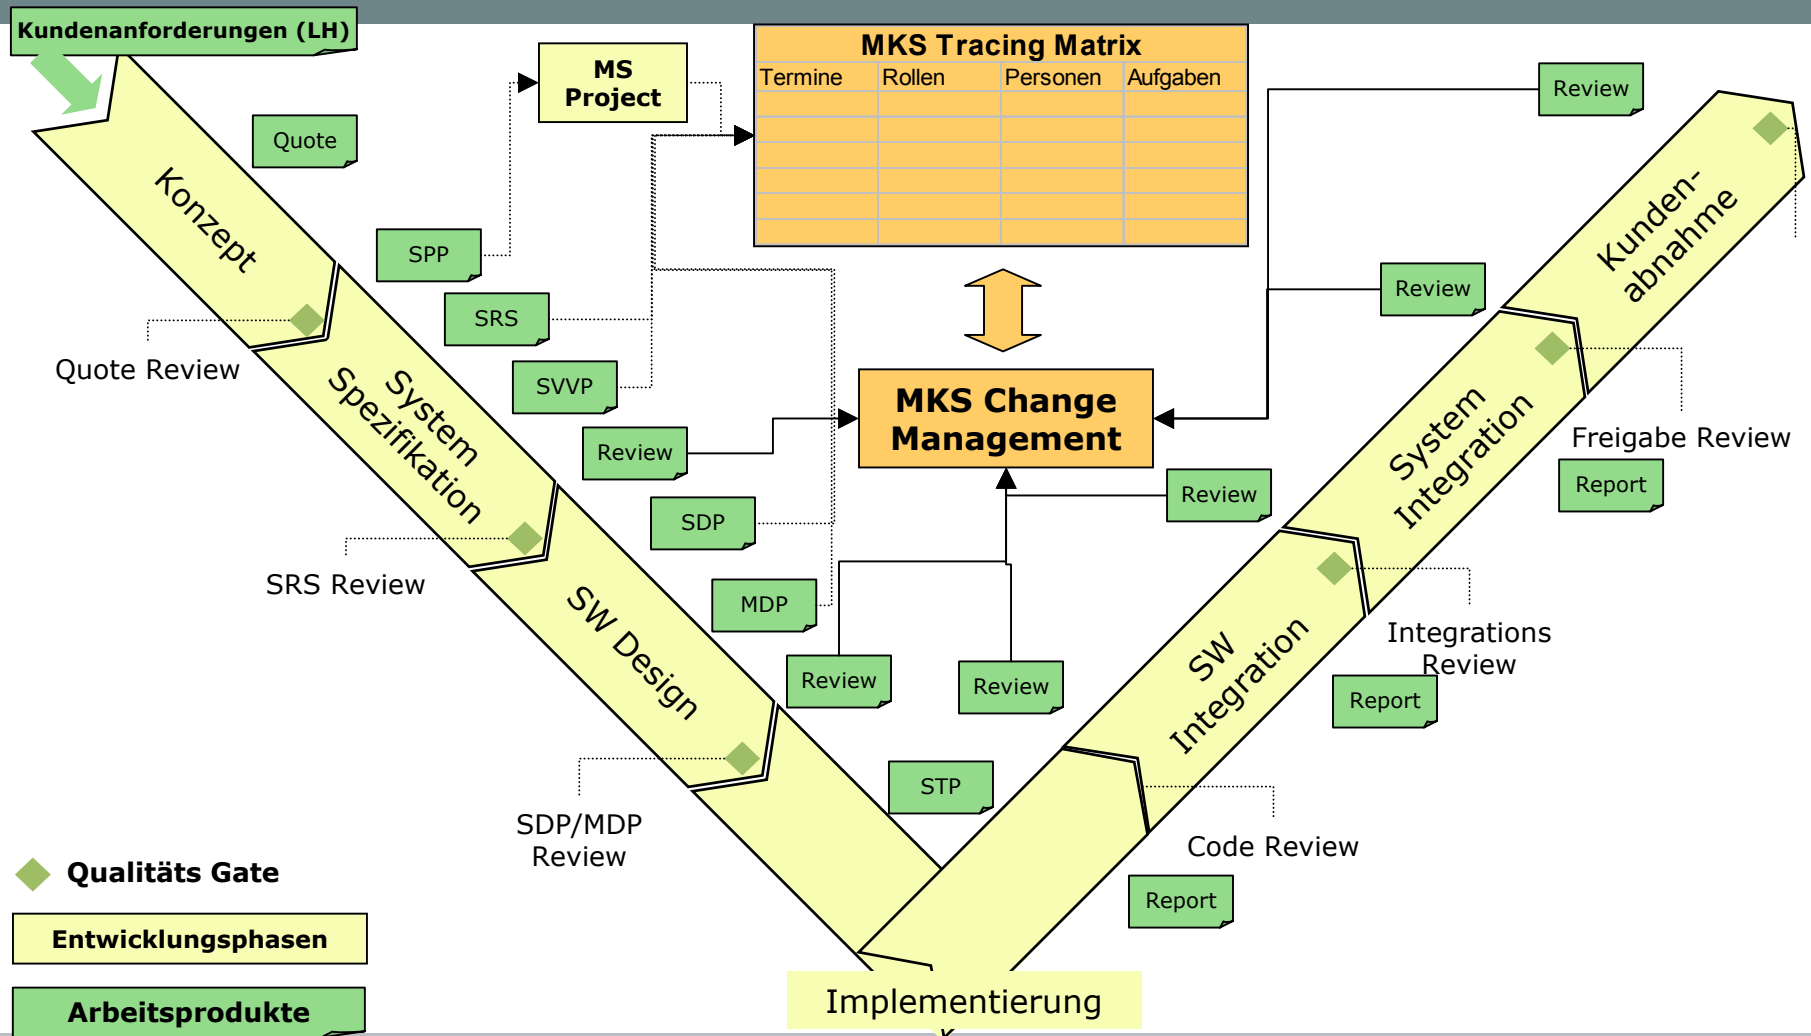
Kundenanforderungen (LH)

Quote

MS Project

MKS Tracing Matrix

| Termine | Rollen | Personen | Aufgaben |
|---|---|---|---|
| | | | |
| | | | |
| | | | |
| | | | |
| | | | |
| | | | |

Review

Konzept

SPP

SRS

SVVP

Quote Review

System Spezifikation

Review

MKS Change Management

Review

Kunden-abnahme

System Integration

Freigabe Review

Report

Review

SDP

SRS Review

MDP

SW Design

Review

Review

SW Integration

Integrations Review

Report

STP

SDP/MDP Review

Code Review

Report

Qualitäts Gate

Entwicklungsphasen

Arbeitsprodukte

Implementierung